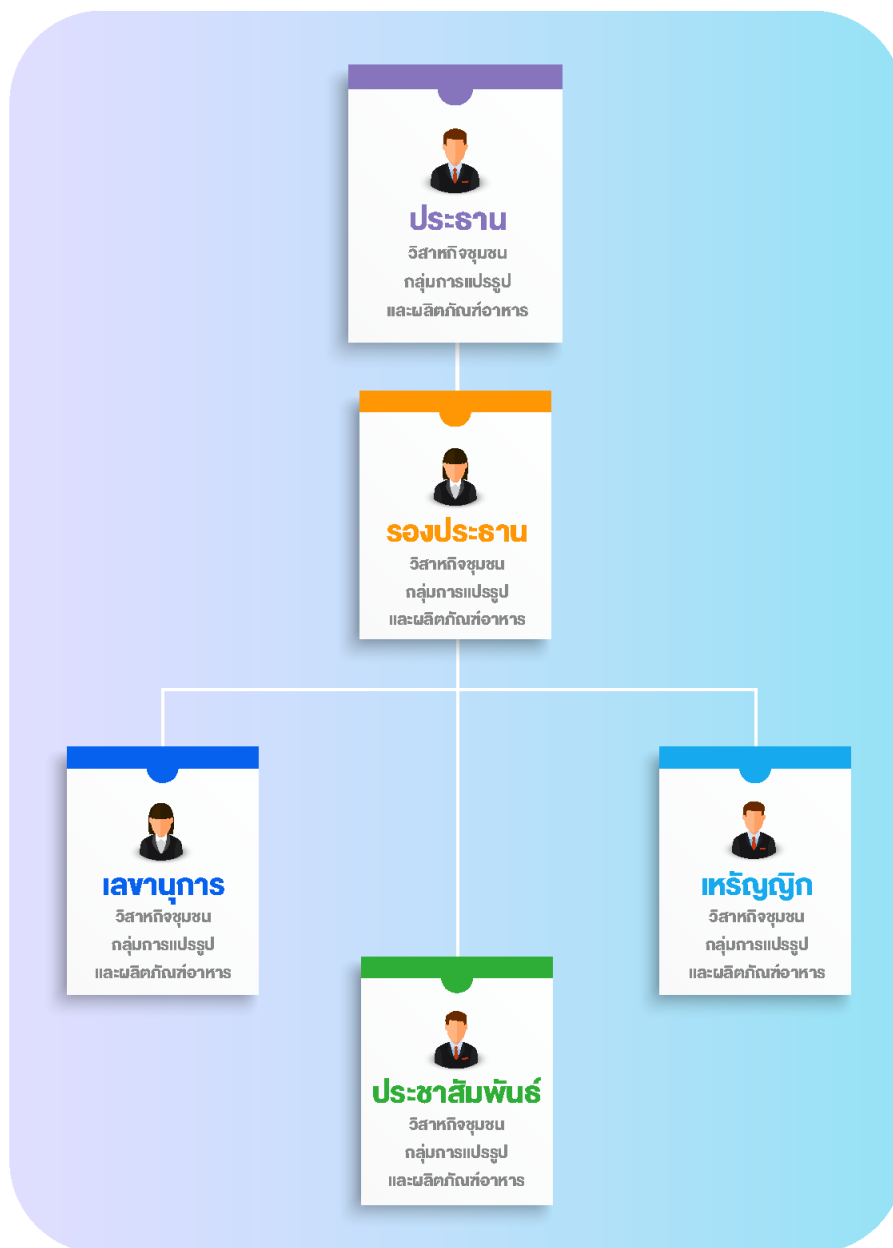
ประธาน
วิสาหกิจชุมชน
กลุ่มการแปรรูป
และผลิตภัณฑ์อาหาร

รองประธาน
วิสาหกิจชุมชน
กลุ่มการแปรรูป
และผลิตภัณฑ์อาหาร

เลขานุการ
วิสาหกิจชุมชน
กลุ่มการแปรรูป
และผลิตภัณฑ์อาหาร

เหรัญญิก
วิสาหกิจชุมชน
กลุ่มการแปรรูป
และผลิตภัณฑ์อาหาร

ประชาสัมพันธ์
วิสาหกิจชุมชน
กลุ่มการแปรรูป
และผลิตภัณฑ์อาหาร